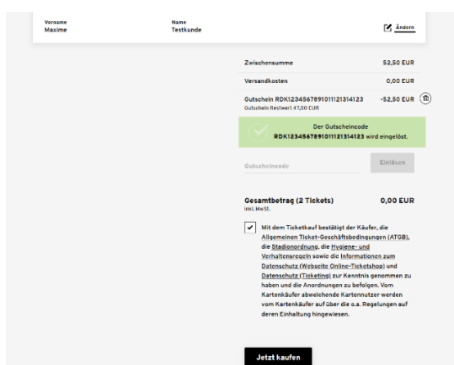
Vorname
Maxime

Name
Testkunde

Ändern

Zwischensumme 52,50 EUR

Versandkosten 0,00 EUR

Gutschein RDK1234567891011121314123 -52,50 EUR
Gutschein Restwert 47,50 EUR

Der Gutscheincode RDK1234567891011121314123 wird eingelöst.

Gutscheincode

Einlösen

Gesamtbetrag (2 Tickets) 0,00 EUR
inkl. MwSt.

Mit dem Ticketkauf bestätigt der Käufer, die Allgemeinen Ticket-Geschäftsbedingungen (ATGB), die Stadionordnung, die Hygiene- und Verhaltensregeln sowie die Informationen zum Datenschutz (Webseite Online-Ticketshop) und Datenschutz (Ticketing) zur Kenntnis genommen zu haben und die Anordnungen zu befolgen. Vom Kartenkäufer abweichende Kartennutzer werden vom Kartenkäufer auf über die o.a. Regelungen auf deren Einhaltung hingewiesen.

Jetzt kaufen